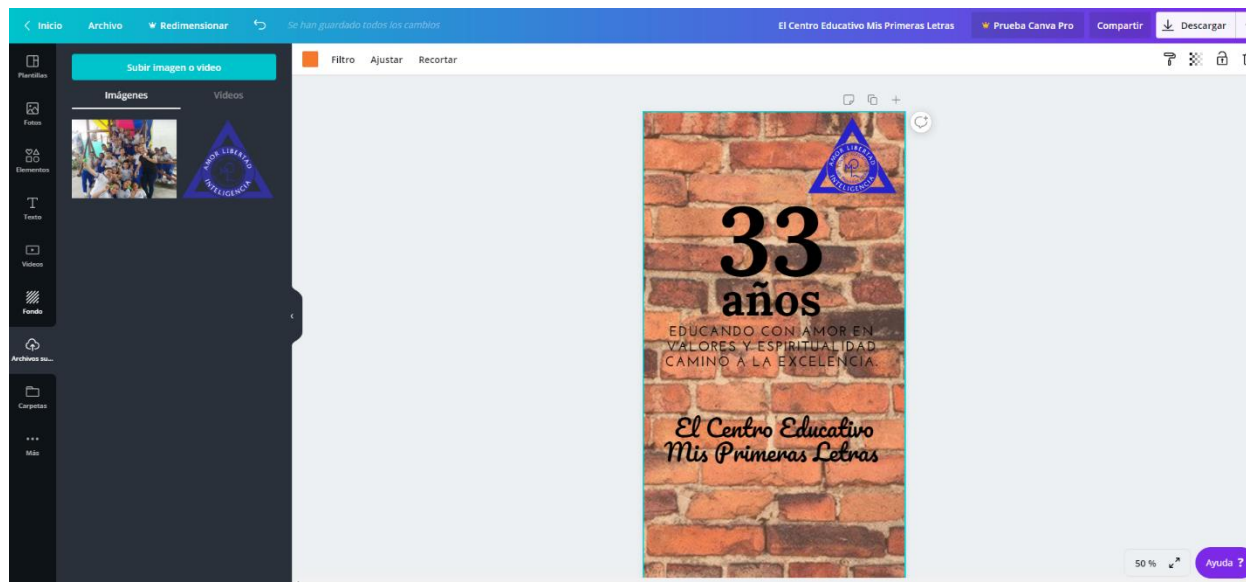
Inicio Archivo Redimensionar Se han guardado todos los cambios El Centro Educativo Mis Primeras Letras Prueba Canva Pro Compartir Descargar

Plantillas
Fotos
Elementos
Texto
Videos
Fondo
Archivos su...
Carpetas
Más

Subir imagen o video
Imágenes Videos

AMOR LIBERTAD INTELIGENCIA

Filtro Ajustar Recortar

AMOR LIBERTAD INTELIGENCIA

33
años

EDUCANDO CON AMOR EN VALORES Y ESPIRITUALIDAD CAMINO A LA EXCELENCIA.

El Centro Educativo
Mis Primeras Letras

50 %
Ayuda ?